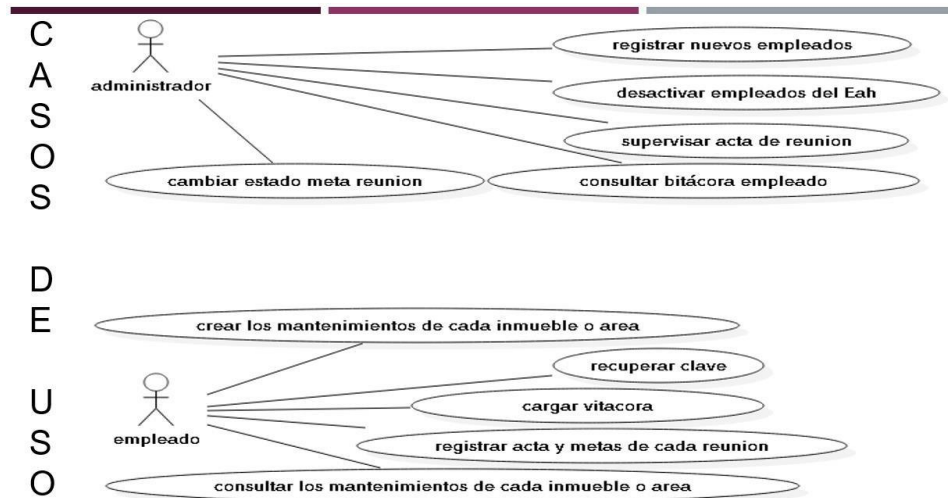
C
A
S
O
S

D
E

U
S
O

administrador

registrar nuevos empleados

desactivar empleados del Eah

supervisar acta de reunion

cambiar estado meta reunion

consultar bitácora empleado

crear los mantenimientos de cada inmueble o area

empleado

recuperar clave

cargar vitacora

registrar acta y metas de cada reunion

consultar los mantenimientos de cada inmueble o area